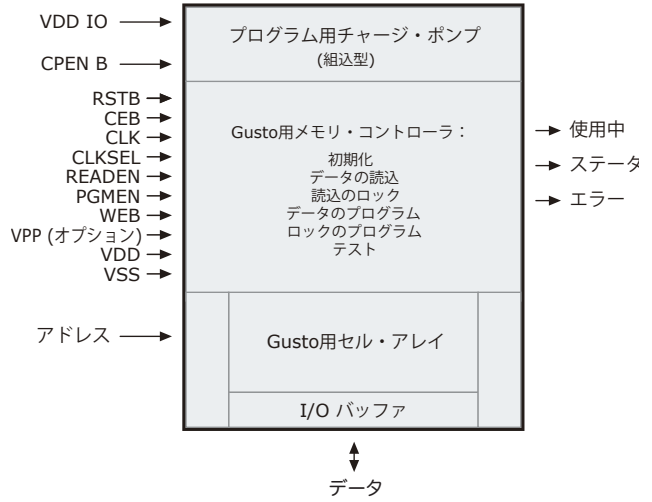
VDD IO

CPEN B

RSTB
CEB
CLK
CLKSEL
READEN
PGMEN
WEB
VPP (オプション)
VDD
VSS

アドレス

プログラム用チャージ・ポンプ
(組込型)

Gusto用メモリ・コントローラ：

初期化
データの読込
読込のロック
データのプログラム
ロックのプログラム
テスト

Gusto用セル・アレイ

I/O バッファ

使用中
ステータ
エラー

データ